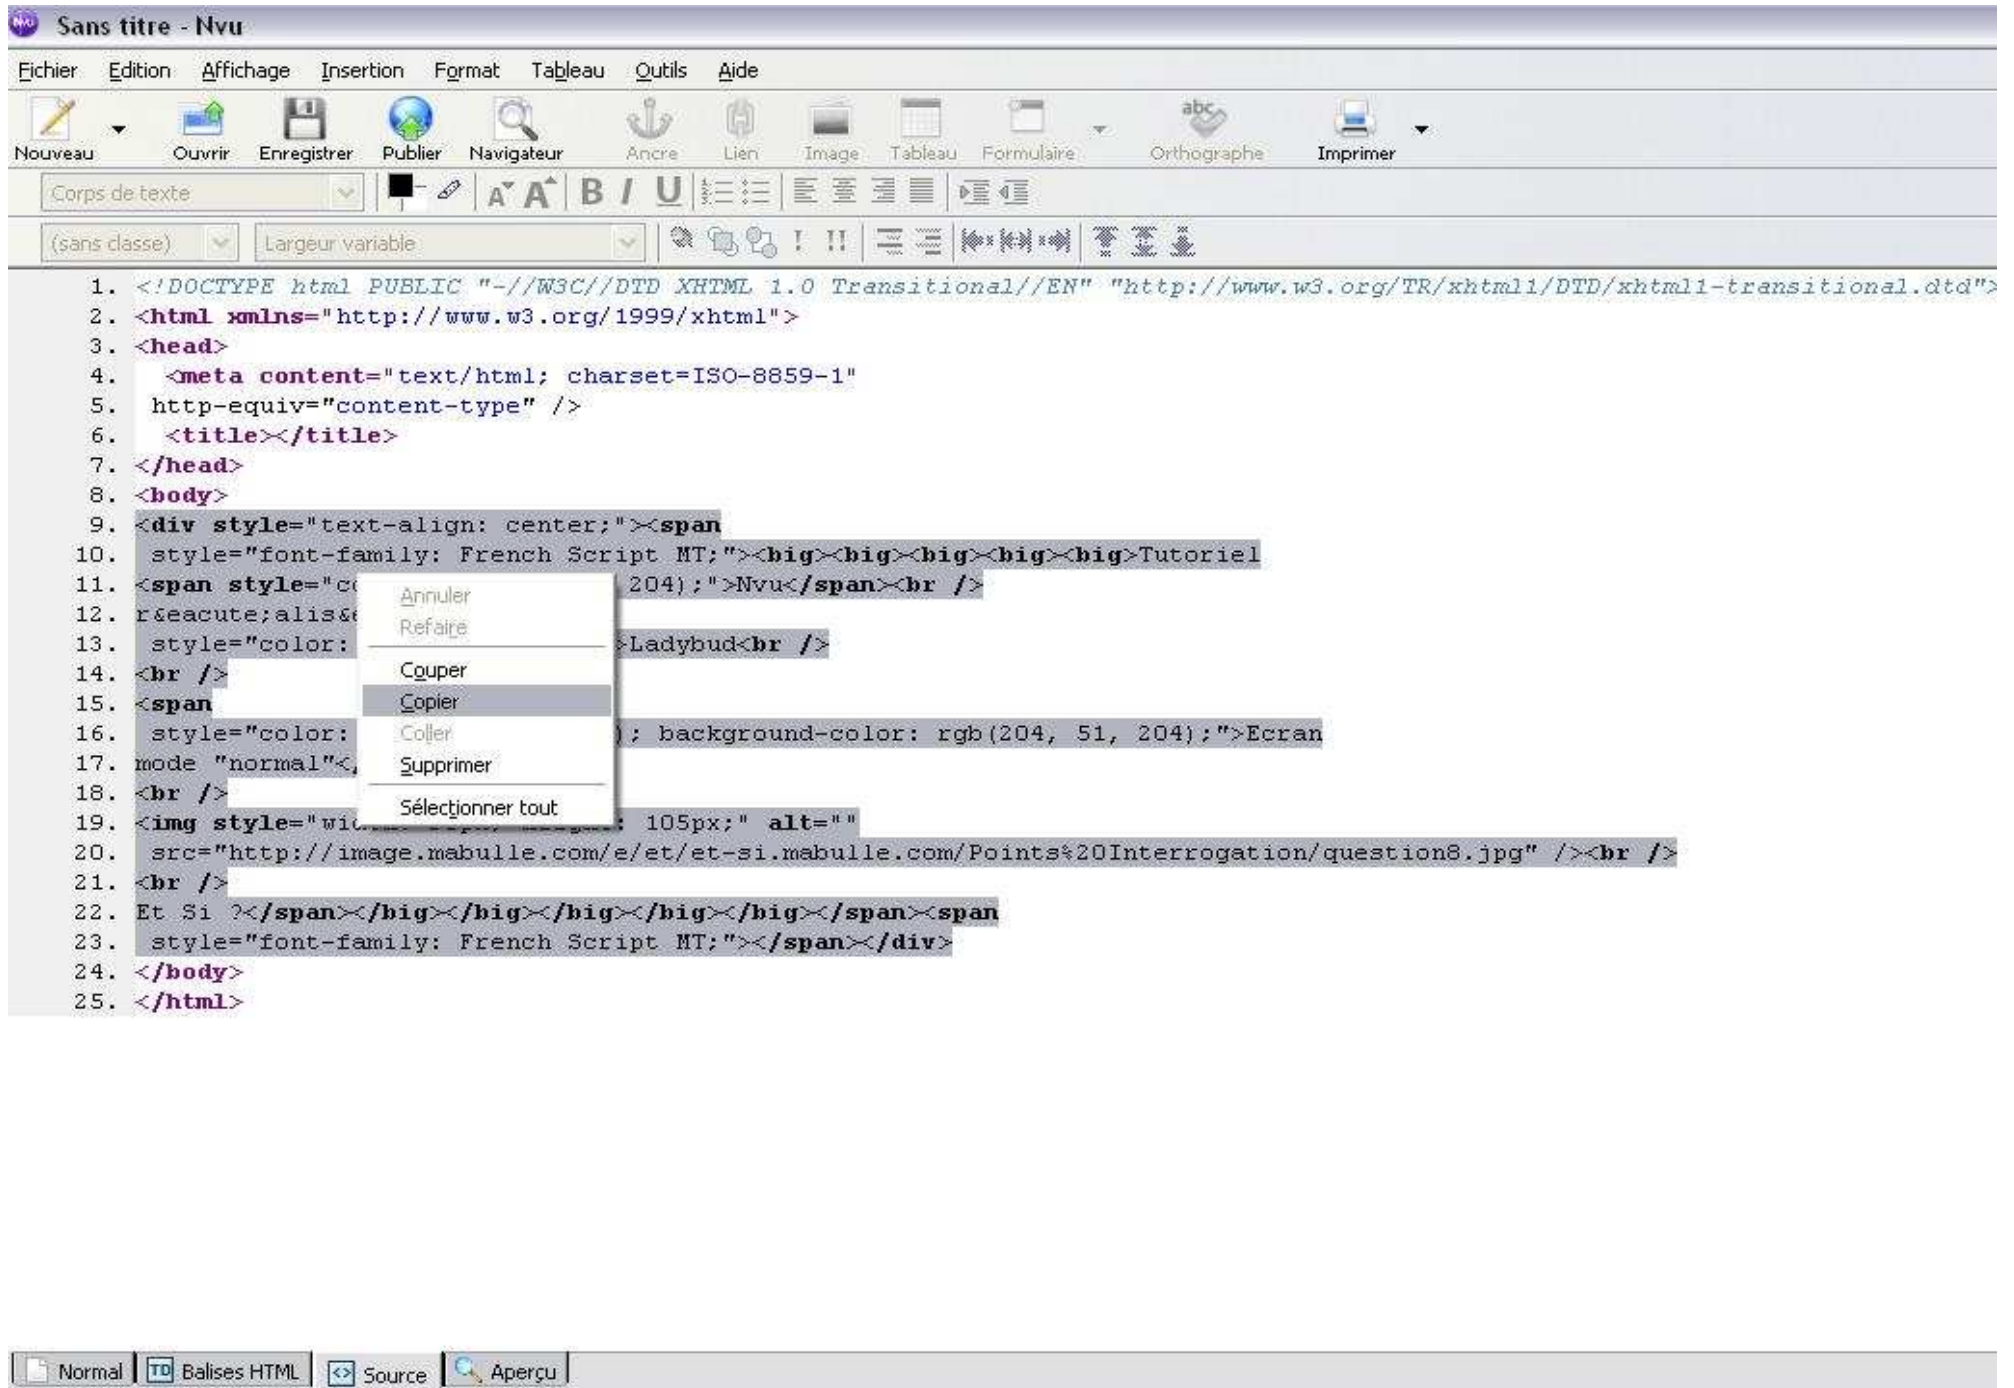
Sans titre - Nvu

Fichier Edition Affichage Insertion Format Tableau Outils Aide

Nouveau Ouvrir Enregistrer Publier Navigateur Ancre Lien Image Tableau Formulaire Orthographe Imprimer

Corps de texte

(sans classe) Largeur variable

1. <!DOCTYPE html PUBLIC "-//W3C//DTD XHTML 1.0 Transitional//EN" "http://www.w3.org/TR/xhtml1/DTD/xhtml1-transitional.dtd">
2. <html xmlns="http://www.w3.org/1999/xhtml">
3. <head>
4. <meta content="text/html; charset=ISO-8859-1"
5. http-equiv="content-type" />
6. <title></title>
7. </head>
8. <body>
9. <div style="text-align: center;"><span
10. style="font-family: French Script MT;"><big><big><big><big><big>Tutoriel
11. <span style="c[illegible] 204);">Nvu</span><br />
12. r&eacute;alis&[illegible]
13. style="color: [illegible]>Ladybud<br />
14. <br />
15. <span
16. style="color: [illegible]); background-color: rgb(204, 51, 204);">Ecran
17. mode "normal"<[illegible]
18. <br />
19. <img style="wi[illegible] 105px;" alt=""
20. src="http://image.mabulle.com/e/et/et-si.mabulle.com/Points%20Interrogation/question8.jpg" /><br />
21. <br />
22. Et Si ?</span></big></big></big></big></big></span><span
23. style="font-family: French Script MT;"></span></div>
24. </body>
25. </html>

Annuler
Refaire
Couper
Copier
Coller
Supprimer
Sélectionner tout

Normal Balises HTML Source Aperçu